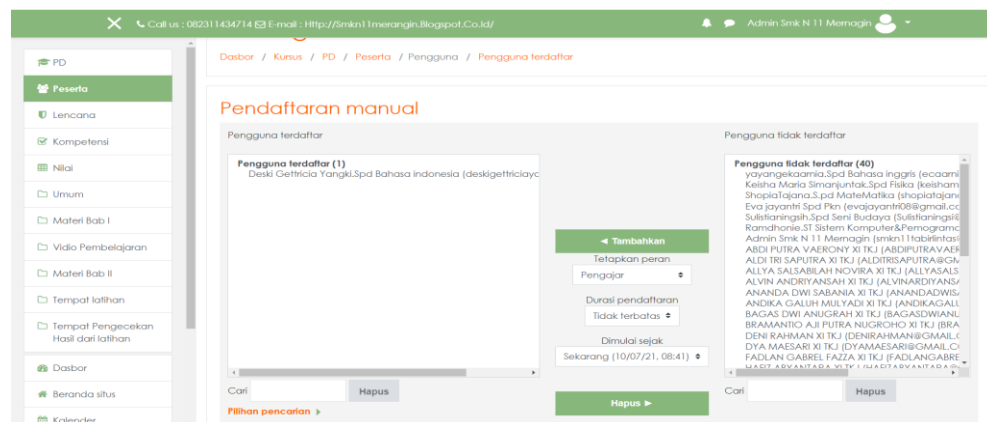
Call us : 082311434714 E-mail : Http://Smkn11merangin.Blogspot.Co.Id/

Admin Smk N 11 Mernagin

PD
Peserta
Lencana
Kompetensi
Nilai
Umum
Materi Bab I
Vidio Pembelajaran
Materi Bab II
Tempat latihan
Tempat Pengecekan Hasil dari latihan
Dasbor
Beranda situs
Kalender

Dasbor / Kursus / PD / Peserta / Pengguna / Pengguna terdaftar

Pendaftaran manual

Pengguna terdaftar

Pengguna terdaftar (1)
Deski Gettricia Yangki.Spd Bahasa indonesia (deskigettriciayc

Cari
Hapus
Pilihan pencarian

◄ Tambahkan
Tetapkan peran
Pengajar
Durasi pendaftaran
Tidak terbatas
Dimulai sejak
Sekarang (10/07/21, 08:41)
Hapus ►

Pengguna tidak terdaftar

Pengguna tidak terdaftar (40)
yayangekaamia.Spd Bahasa inggris (ecaami
Keisha Maria Simanjuntak.Spd Fisika (keisham
ShopiaTajana.S.pd MateMatika (shopiatajan
Eva jayantri Spd Pkn (evajayantri08@gmail.cc
Sulistianingsih.Spd Seni Budaya (Sulistianingsi
Ramdhonie.ST Sistem Komputer&Pemograma
Admin Smk N 11 Mernagin (smkn11tabirlintas
ABDI PUTRA VAERONY XI TKJ (ABDIPUTRAVAER
ALDI TRI SAPUTRA XI TKJ (ALDITRISAPUTRA@GM
ALLYA SALSABILAH NOVIRA XI TKJ (ALLYASALS
ALVIN ANDRIYANSAH XI TKJ (ALVINARDIYANSA
ANANDA DWI SABANIA XI TKJ (ANANDADWISA
ANDIKA GALUH MULYADI XI TKJ (ANDIKAGALU
BAGAS DWI ANUGRAH XI TKJ (BAGASDWIANU
BRAMANTIO AJI PUTRA NUGROHO XI TKJ (BRA
DENI RAHMAN XI TKJ (DENIRAHMAN@GMAIL.C
DYA MAESARI XI TKJ (DYAMAESARI@GMAIL.C
FADLAN GABREL FAZZA XI TKJ (FADLANGABRE
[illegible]

Cari
Hapus